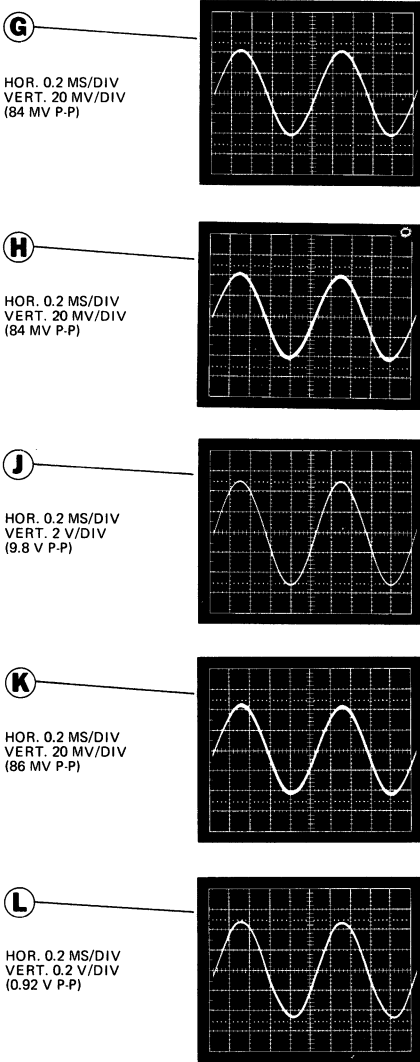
G

HOR. 0.2 MS/DIV
VERT. 20 MV/DIV
(84 MV P-P)

H

HOR. 0.2 MS/DIV
VERT. 20 MV/DIV
(84 MV P-P)

J

HOR. 0.2 MS/DIV
VERT. 2 V/DIV
(9.8 V P-P)

K

HOR. 0.2 MS/DIV
VERT. 20 MV/DIV
(86 MV P-P)

L

HOR. 0.2 MS/DIV
VERT. 0.2 V/DIV
(0.92 V P-P)